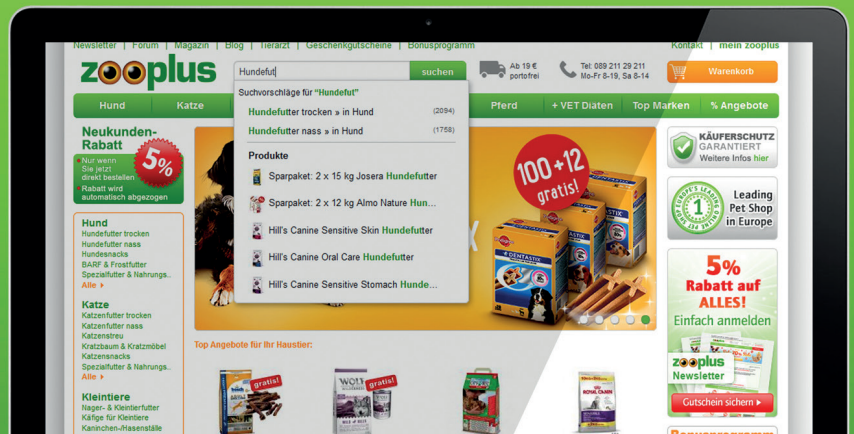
Newsletter | Forum | Magazin | Blog | Tierarzt | Geschenkgutscheine | Bonusprogramm

Kontakt | mein zooplus

zooplus

Hundefut

suchen

Ab 19 € portofrei

Tel: 089 211 29 211
Mo–Fr 8-19, Sa 8-14

Warenkorb

Hund | Katze | Pferd | + VET Diäten | Top Marken | % Angebote

Suchvorschläge für "Hundefut"

Hundefutter trocken » in Hund (2094)

Hundefutter nass » in Hund (1758)

Produkte

Sparpaket: 2 x 15 kg Josera Hundefutter

Sparpaket: 2 x 12 kg Almo Nature Hun...

Hill's Canine Sensitive Skin Hundefutter

Hill's Canine Oral Care Hundefutter

Hill's Canine Sensitive Stomach Hunde...

Neukunden-Rabatt

5%

Nur wenn Sie jetzt direkt bestellen

Rabatt wird automatisch abgezogen

Hund
Hundefutter trocken
Hundefutter nass
Hundesnacks
BARF & Frostfutter
Spezialfutter & Nahrungs..
Alle

Katze
Katzenfutter trocken
Katzenfutter nass
Katzenstreu
Kratzbaum & Kratzmöbel
Katzensnacks
Spezialfutter & Nahrungs..
Alle

Kleintiere
Nager- & Kleintierfutter
Käfige für Kleintiere
Kaninchen-/Hasenställe

100+12 gratis!

DENTASTIX

Top Angebote für Ihr Haustier:

gratis!

gratis!

KÄUFERSCHUTZ GARANTIERT
Weitere Infos hier

EUROPE'S LEADING ONLINE PET SHOP

1

Leading Pet Shop in Europe

5% Rabatt auf ALLES!
Einfach anmelden

zooplus Newsletter

Gutschein sichern